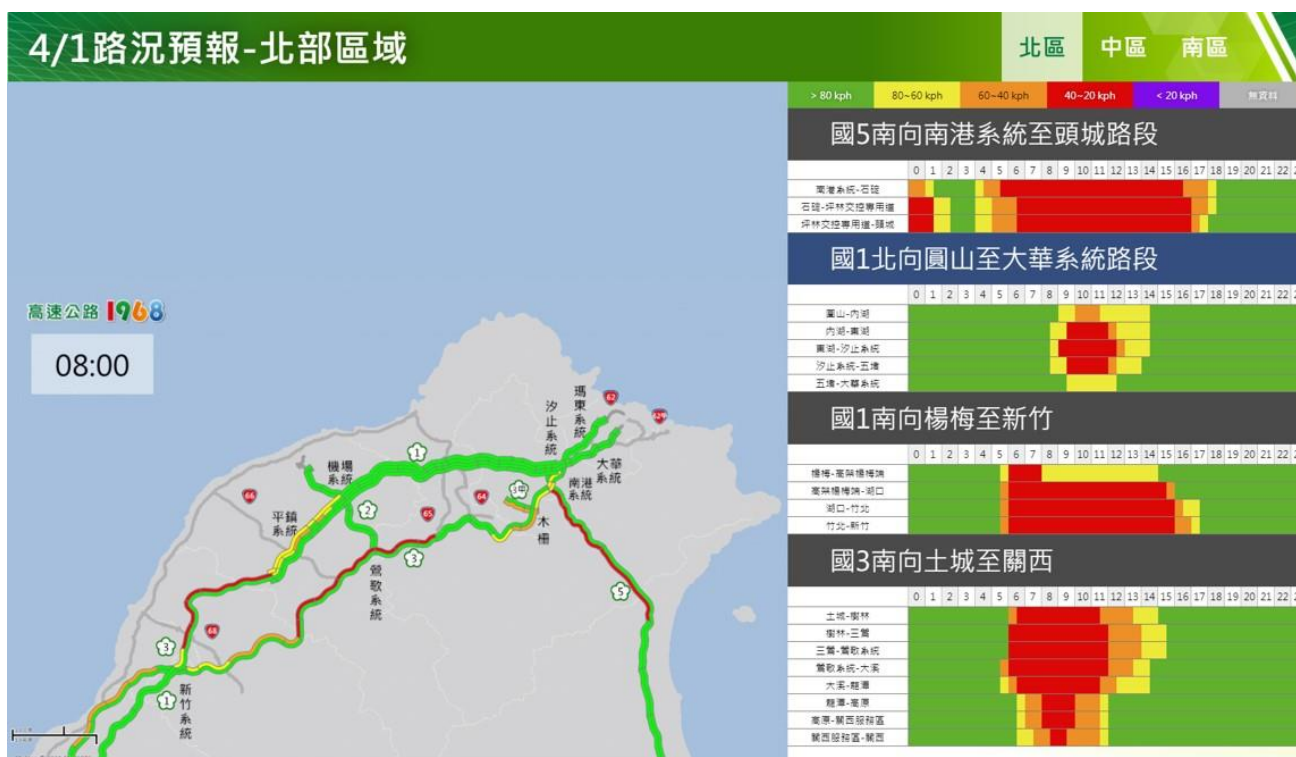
4/1路況預報-北部區域

北區 中區 南區

> 80 kph 80~60 kph 60~40 kph 40~20 kph < 20 kph 無資料

國5南向南港系統至頭城路段

0 1 2 3 4 5 6 7 8 9 10 11 12 13 14 15 16 17 18 19 20 21 22

南港系統-石碇
石碇-坪林交控專用道
坪林交控專用道-頭城

國1北向圓山至大華系統路段

0 1 2 3 4 5 6 7 8 9 10 11 12 13 14 15 16 17 18 19 20 21 22

圓山-內湖
內湖-東湖
東湖-汐止系統
汐止系統-五堵
五堵-大華系統

國1南向楊梅至新竹

0 1 2 3 4 5 6 7 8 9 10 11 12 13 14 15 16 17 18 19 20 21 22

楊梅-高架楊梅端
高架楊梅端-湖口
湖口-竹北
竹北-新竹

國3南向土城至關西

0 1 2 3 4 5 6 7 8 9 10 11 12 13 14 15 16 17 18 19 20 21 22

土城-樹林
樹林-三鶯
三鶯-鶯歌系統
鶯歌系統-大溪
大溪-龍潭
龍潭-高原
高原-關西服務區
關西服務區-關西

高速公路 1968

08:00

瑪東系統
汐止系統
62
2A
1
機場系統
大華系統
南港系統
64
3甲
66
平鎮系統
2
65
木柵
3
鶯歌系統
5
3
68
1
新竹系統